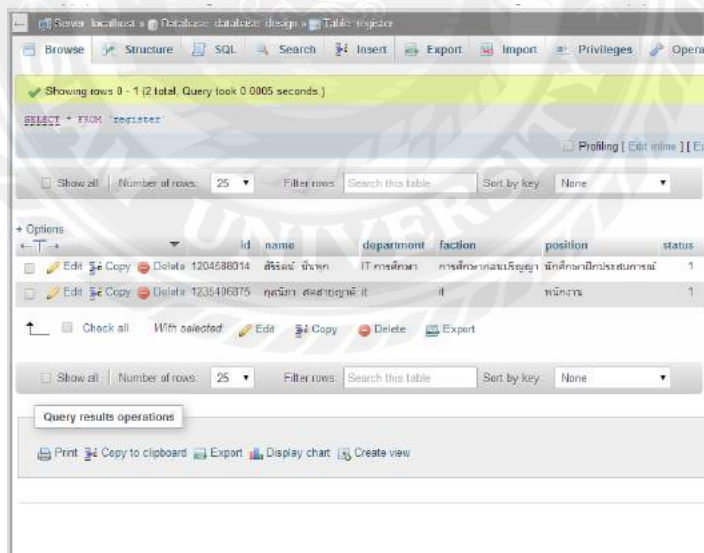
Server: localhost » Database: database design » Table: register

Browse | Structure | SQL | Search | Insert | Export | Import | Privileges | Opera

Showing rows 0 - 1 (2 total, Query took 0.0005 seconds.)

SELECT * FROM `register`

Profiling [ Edit inline ] [ E

Show all | Number of rows: 25 | Filter rows: Search this table | Sort by key: None

+ Options

| | | id | name | department | faction | position | status |
|---|---|---|---|---|---|---|---|
| Edit | Copy | Delete | 1204588014 | ศิริลักษณ์ ชื่นจิต | IT การศึกษา | การศึกษาก่อนปริญญา | นักศึกษาฝึกประสบการณ์ | 1 |
| Edit | Copy | Delete | 1235406875 | กุลนิภา สดสายญาติ | it | it | พนักงาน | 1 |

Check all   With selected:   Edit   Copy   Delete   Export

Show all | Number of rows: 25 | Filter rows: Search this table | Sort by key: None

Query results operations

Print   Copy to clipboard   Export   Display chart   Create view